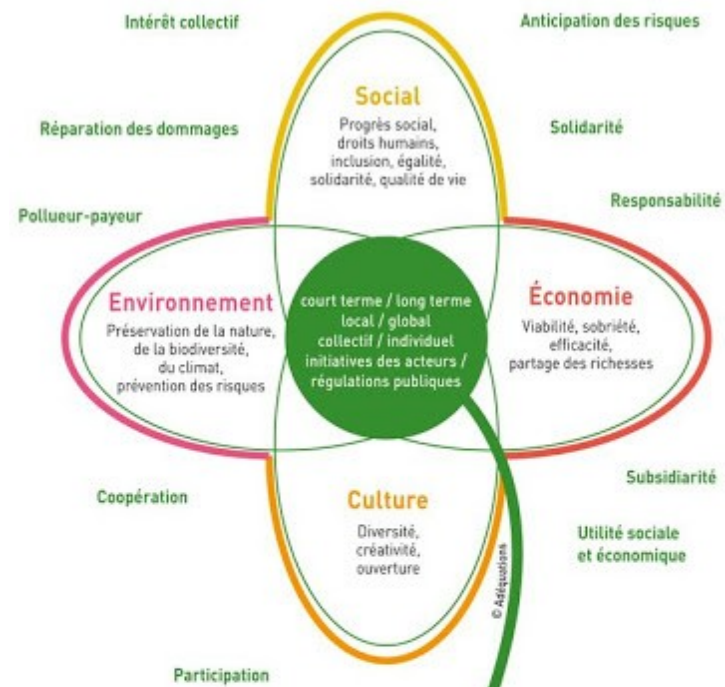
Intérêt collectif

Anticipation des risques

Social
Progrès social, droits humains, inclusion, égalité, solidarité, qualité de vie

Réparation des dommages

Solidarité

Pollueur-payeur

Responsabilité

Environnement
Préservation de la nature, de la biodiversité, du climat, prévention des risques

court terme / long terme
local / global
collectif / individuel
initiatives des acteurs / régulations publiques

Économie
Viabilité, sobriété, efficacité, partage des richesses

Subsidiarité

Coopération

Culture
Diversité, créativité, ouverture

Utilité sociale et économique

© Adéquations

Participation